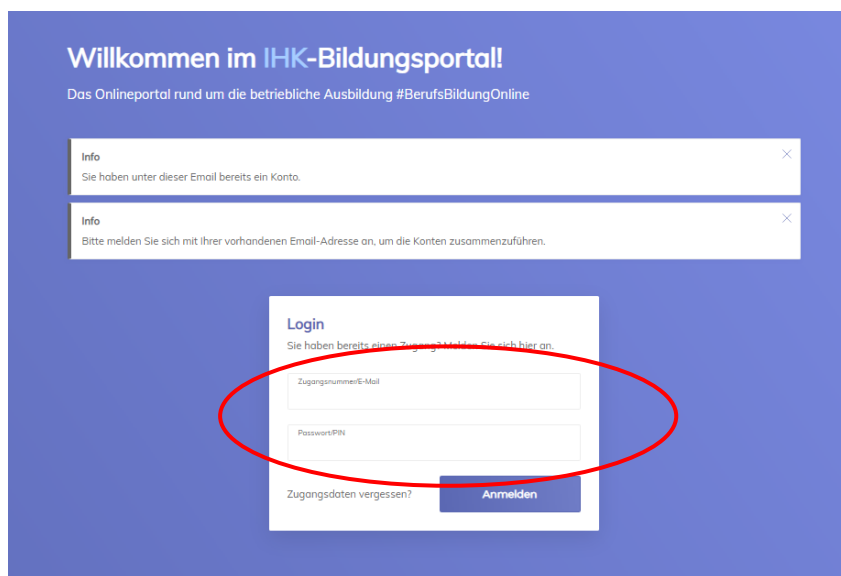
Willkommen im IHK-Bildungsportal!
Das Onlineportal rund um die betriebliche Ausbildung #BerufsBildungOnline

Info
Sie haben unter dieser Email bereits ein Konto.

Info
Bitte melden Sie sich mit Ihrer vorhandenen Email-Adresse an, um die Konten zusammenzuführen.

Login
Sie haben bereits einen Zugang? Melden Sie sich hier an.

Zugangsnummer/E-Mail

Passwort/PIN

Zugangsdaten vergessen?
Anmelden